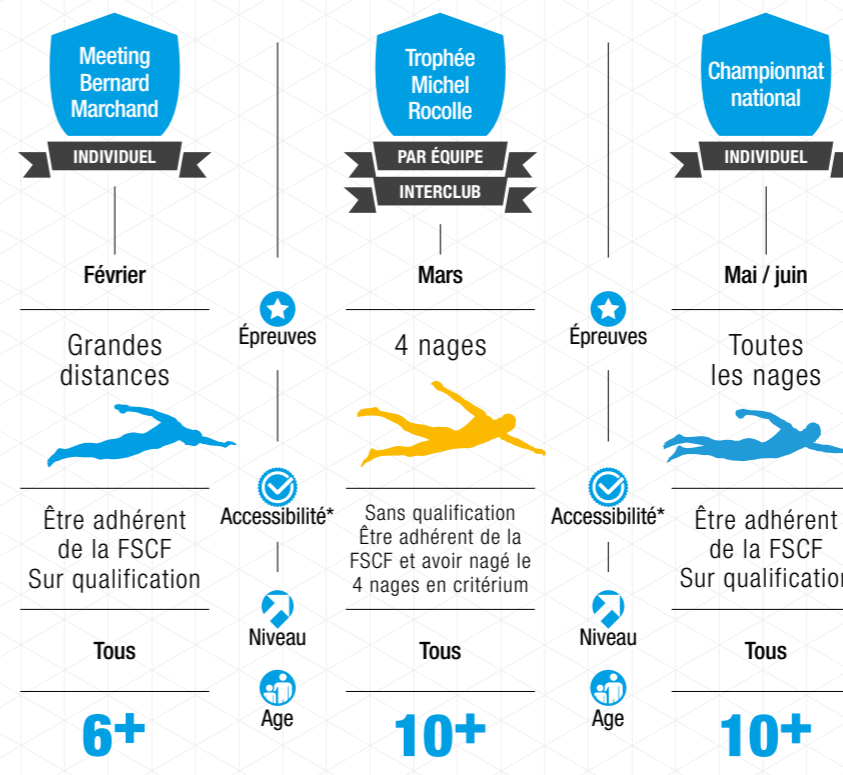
Meeting Bernard Marchand

INDIVIDUEL

Février

Grandes distances

Être adhérent de la FSCF Sur qualification

Tous

6+

Épreuves

Accessibilité*

Niveau

Age

Trophée Michel Rocolle

PAR ÉQUIPE

INTERCLUB

Mars

4 nages

Sans qualification Être adhérent de la FSCF et avoir nagé le 4 nages en critérium

Tous

10+

Épreuves

Accessibilité*

Niveau

Age

Championnat national

INDIVIDUEL

Mai / juin

Toutes les nages

Être adhérent de la FSCF Sur qualificatio

Tous

10+